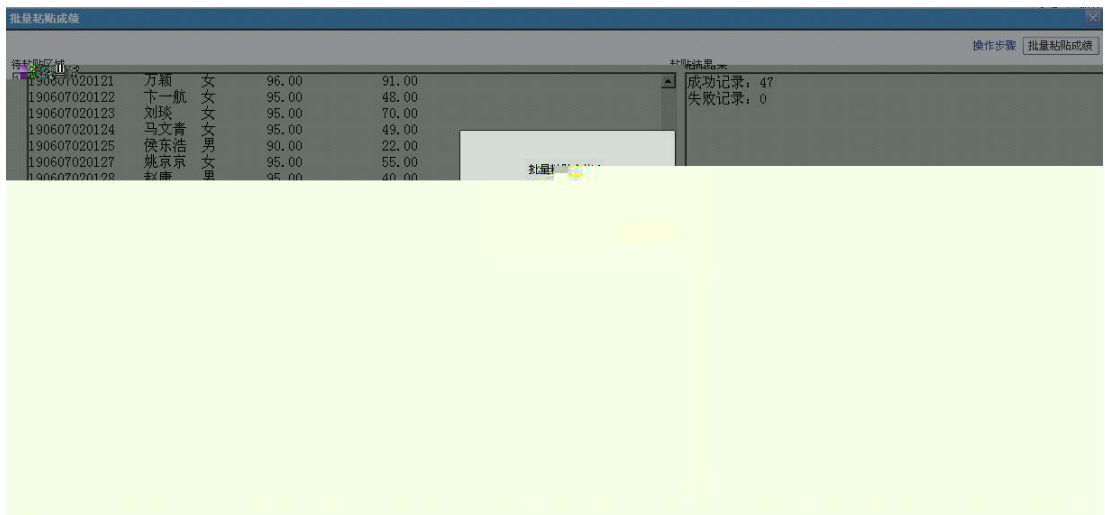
批量粘贴成绩

操作步骤 批量粘贴成绩

待粘贴区域

| | | | | |
|---|---|---|---|---|
| 190607020121 | 万颖 | 女 | 96.00 | 91.00 |
| 190607020122 | 卞一航 | 女 | 95.00 | 48.00 |
| 190607020123 | 刘琰 | 女 | 95.00 | 70.00 |
| 190607020124 | 马文青 | 女 | 95.00 | 49.00 |
| 190607020125 | 佚东浩 | 男 | 90.00 | 22.00 |
| 190607020127 | 姚京京 | 女 | 95.00 | 55.00 |
| 190607020128 | 赵庚 | 男 | 95.00 | 40.00 |

粘贴结果

成功记录：47
失败记录：0

批量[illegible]